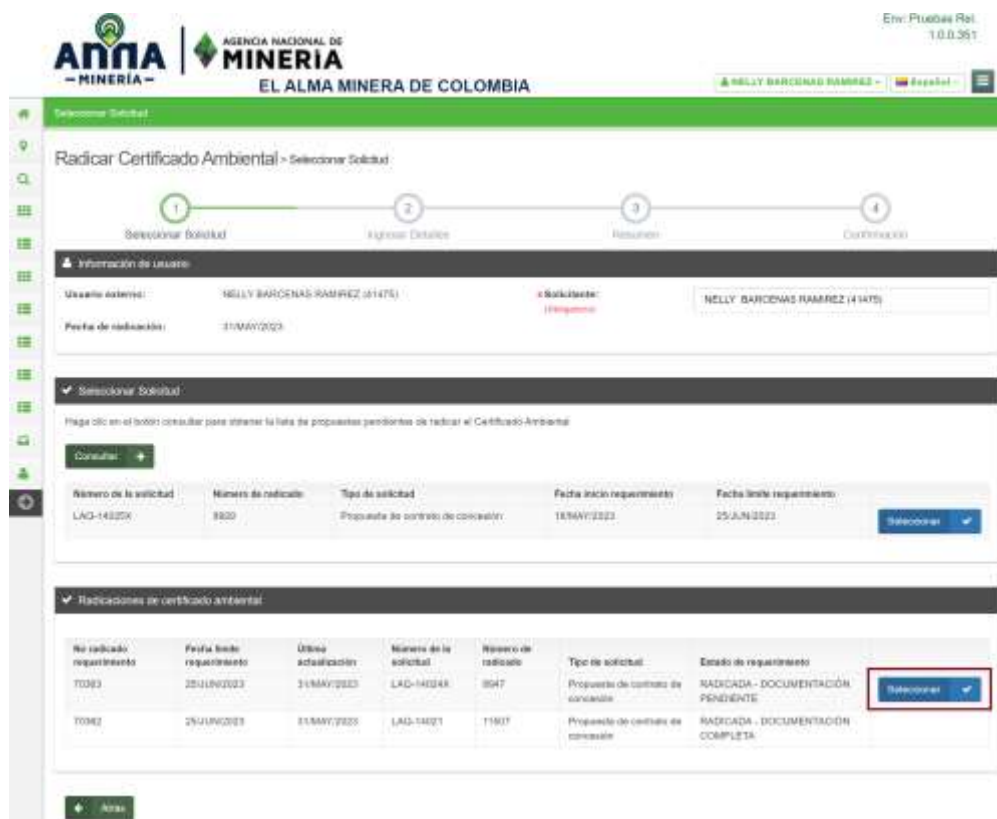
ANNA
-MINERÍA-
AGENCIA NACIONAL DE
MINERÍA
EL ALMA MINERA DE COLOMBIA

Env: Pruebas Rel. 1.0.0.351

NELLY BARCENAS RAMIREZ · Español

Seleccionar Solicitud

Radicar Certificado Ambiental › Seleccionar Solicitud

1 Seleccionar Solicitud
2 Ingresar Detalles
3 Resumen
4 Confirmación

Información de usuario

Usuario externo: NELLY BARCENAS RAMIREZ (41475)
Fecha de radicación: 31/MAY/2023
* Solicitante: (Obligatorio)
NELLY BARCENAS RAMIREZ (41475)

Seleccionar Solicitud

Haga clic en el botón consultar para obtener la lista de propuestas pendientes de radicar el Certificado Ambiental

Consultar

| Número de la solicitud | Número de radicado | Tipo de solicitud | Fecha inicio requerimiento | Fecha límite requerimiento | |
|---|---|---|---|---|---|
| LAG-14325X | 8820 | Propuesta de contrato de concesión | 18/MAY/2023 | 25/JUN/2023 | Seleccionar |

Radicaciones de certificado ambiental

| No radicado requerimiento | Fecha límite requerimiento | Última actualización | Número de la solicitud | Número de radicado | Tipo de solicitud | Estado de requerimiento | |
|---|---|---|---|---|---|---|---|
| 70383 | 25/JUN/2023 | 31/MAY/2023 | LAG-14024X | 8647 | Propuesta de contrato de concesión | RADICADA - DOCUMENTACIÓN PENDIENTE | Seleccionar |
| 70382 | 25/JUN/2023 | 31/MAY/2023 | LAG-14021 | 11607 | Propuesta de contrato de concesión | RADICADA - DOCUMENTACIÓN COMPLETA | |

Atrás